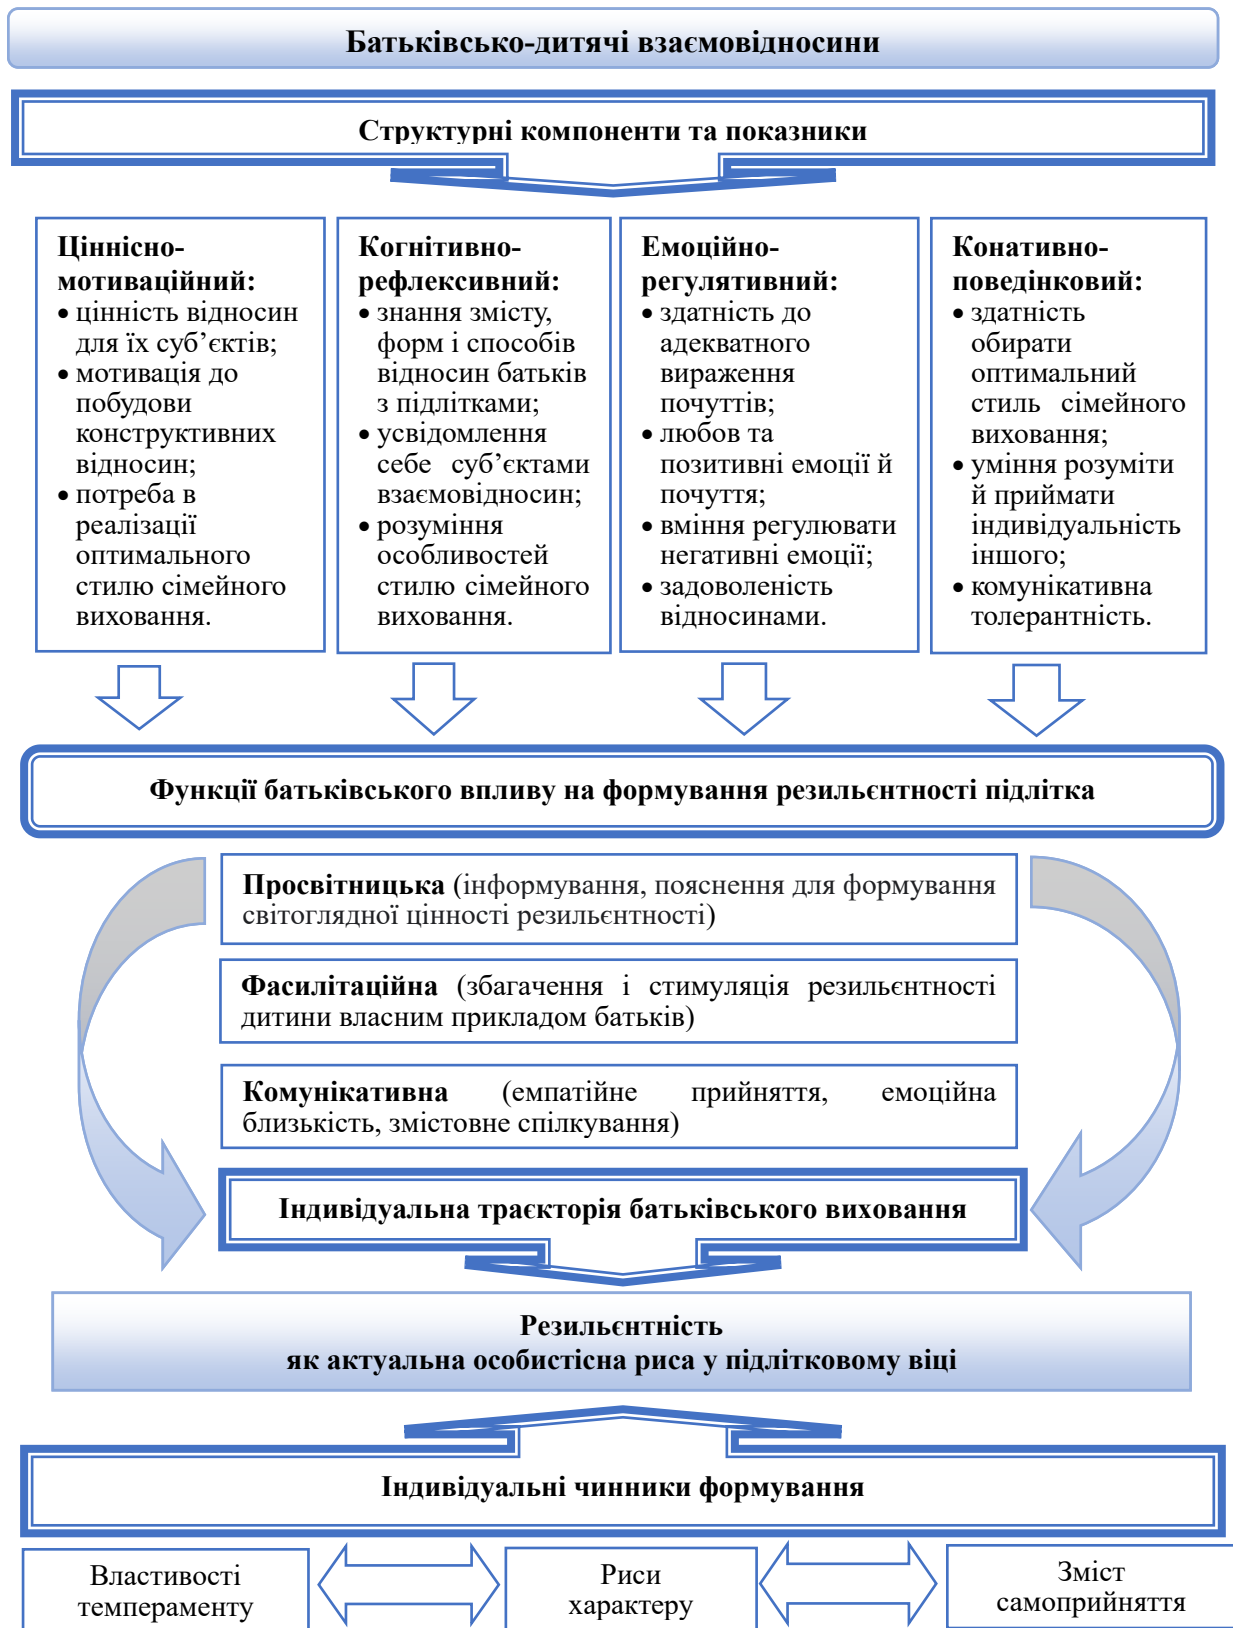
Батьківсько-дитячі взаємовідносини

Структурні компоненти та показники

Ціннісно-мотиваційний:
• цінність відносин для їх суб'єктів;
• мотивація до побудови конструктивних відносин;
• потреба в реалізації оптимального стилю сімейного виховання.

Когнітивно-рефлексивний:
• знання змісту, форм і способів відносин батьків з підлітками;
• усвідомлення себе суб'єктами взаємовідносин;
• розуміння особливостей стилю сімейного виховання.

Емоційно-регулятивний:
• здатність до адекватного вираження почуттів;
• любов та позитивні емоції й почуття;
• вміння регулювати негативні емоції;
• задоволеність відносинами.

Конативно-поведінковий:
• здатність обирати оптимальний стиль сімейного виховання;
• уміння розуміти й приймати індивідуальність іншого;
• комунікативна толерантність.

Функції батьківського впливу на формування резильєнтності підлітка

Просвітницька (інформування, пояснення для формування світоглядної цінності резильєнтності)

Фасилітаційна (збагачення і стимуляція резильєнтності дитини власним прикладом батьків)

Комунікативна (емпатійне прийняття, емоційна близькість, змістовне спілкування)

Індивідуальна траєкторія батьківського виховання

Резильєнтність
як актуальна особистісна риса у підлітковому віці

Індивідуальні чинники формування

Властивості темпераменту

Риси характеру

Зміст самоприйняття